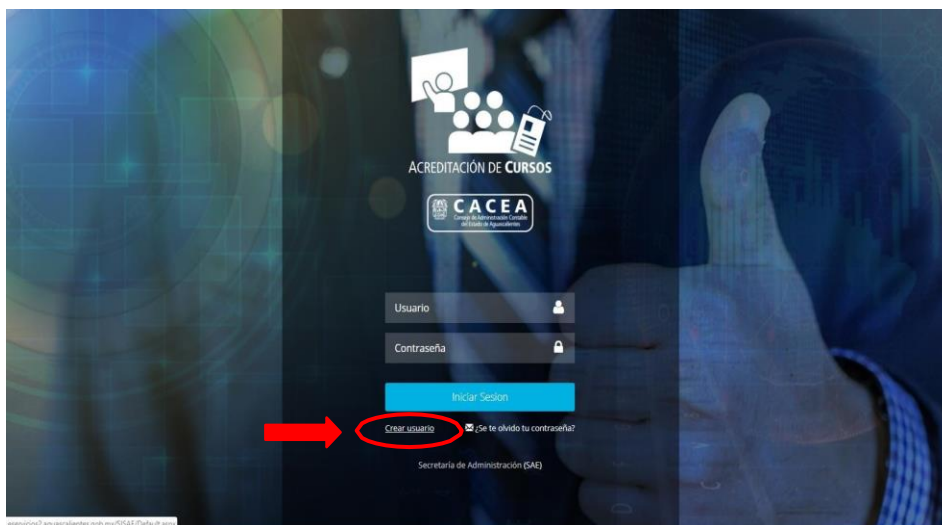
ACREDITACIÓN DE CURSOS

CACEA
Consejo de Administración Contable del Estado de Aguascalientes

Usuario

Contraseña

Iniciar Sesion

Crear usuario

¿Se te olvido tu contraseña?

Secretaría de Administración (SAE)

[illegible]aguascalientes.gob.mx/SISAE/Default.aspx